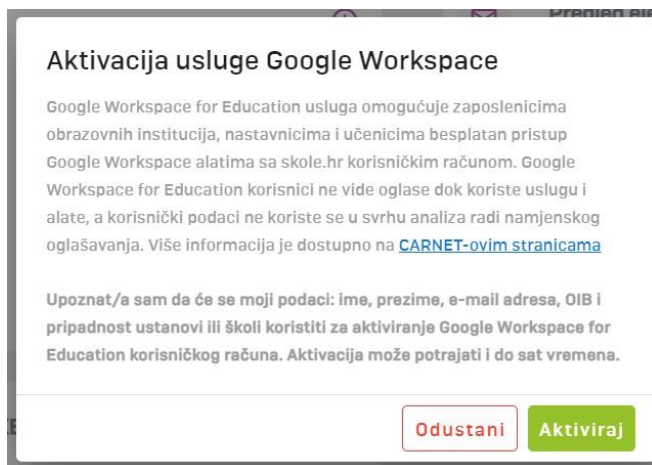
Pregled el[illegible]

Aktivacija usluge Google Workspace

Google Workspace for Education usluga omogućuje zaposlenicima obrazovnih institucija, nastavnicima i učenicima besplatan pristup Google Workspace alatima sa skole.hr korisničkim računom. Google Workspace for Education korisnici ne vide oglase dok koriste uslugu i alate, a korisnički podaci ne koriste se u svrhu analiza radi namjenskog oglašavanja. Više informacija je dostupno na CARNET-ovim stranicama

Upoznat/a sam da će se moji podaci: ime, prezime, e-mail adresa, OIB i pripadnost ustanovi ili školi koristiti za aktiviranje Google Workspace for Education korisničkog računa. Aktivacija može potrajati i do sat vremena.

Odustani Aktiviraj